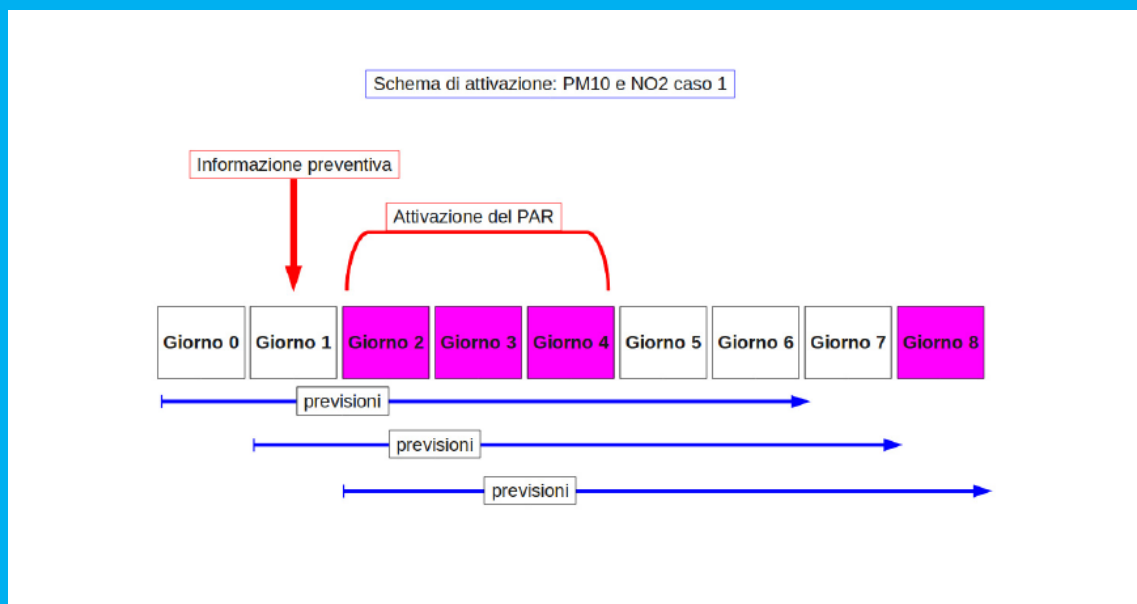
Schema di attivazione: PM10 e NO2 caso 1

Informazione preventiva

Attivazione del PAR

| Giorno 0 | Giorno 1 | Giorno 2 | Giorno 3 | Giorno 4 | Giorno 5 | Giorno 6 | Giorno 7 | Giorno 8 |
|---|---|---|---|---|---|---|---|---|

previsioni

previsioni

previsioni